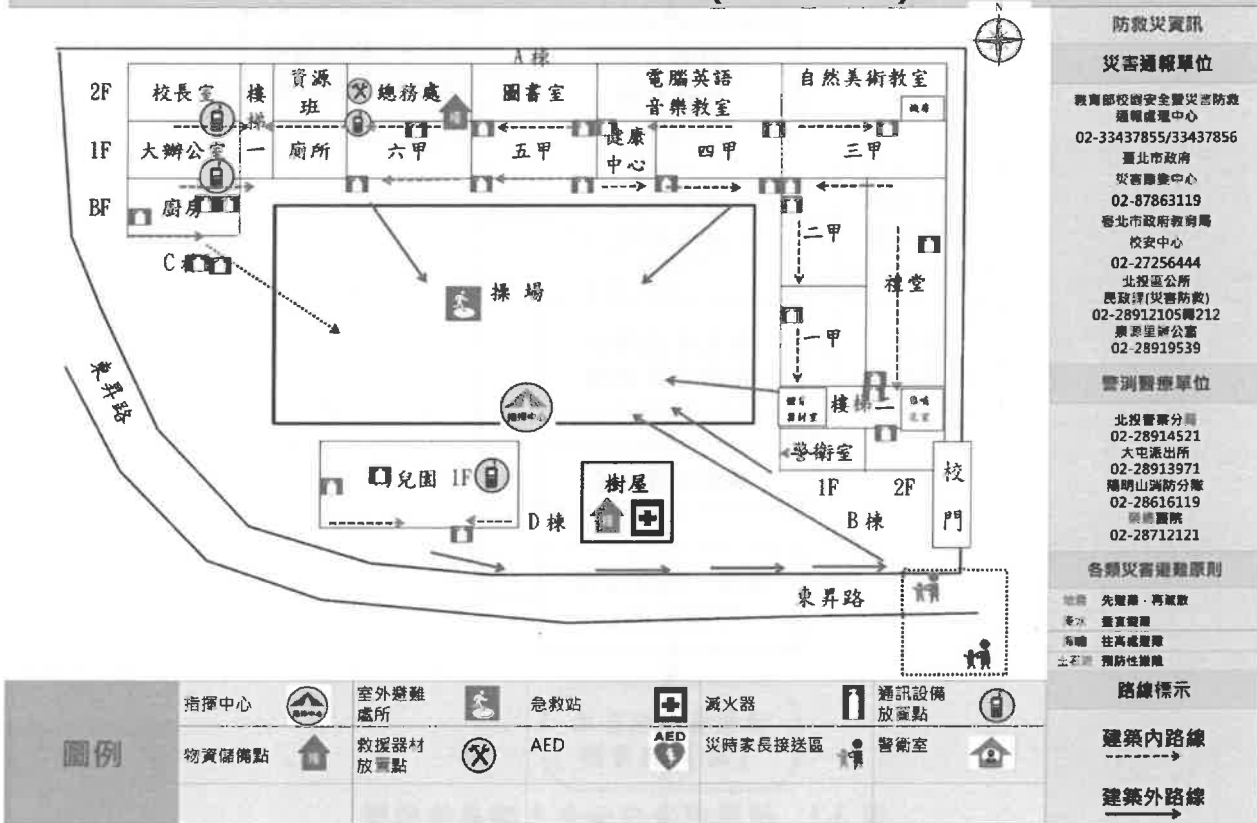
A棟

2F 校長室 樓梯 資源班 總務處 圖書室 電腦英語音樂教室 自然美術教室

1F 大辦公室 一 廁所 六甲 五甲 健康中心 四甲 三甲

BF 廚房

C棟

二甲

禮堂

操場

一甲

樓梯二

警衛室

幼兒園 1F

樹屋

D棟

1F 2F

B棟

校門

東昇路

東昇路

N

防救災資訊

災害通報單位

教育部校園安全暨災害防救通報處理中心
02-33437855/33437856
臺北市政府
災害應變中心
02-87863119
臺北市政府教育局
校安中心
02-27256444
北投區公所
民政課(災害防救)
02-28912105轉212
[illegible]里辦公室
02-28919539

警消醫療單位

北投警察分局
02-28914521
大屯派出所
02-28913971
陽明山消防分隊
02-28616119
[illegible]醫院
02-28712121

各類災害避難原則

地震 先避難，再疏散
水災 垂直避難
海嘯 往高處避難
土石流 預防性撤離

路線標示

建築內路線

建築外路線

圖例

| 指揮中心 | | 室外避難處所 | | 急救站 | | 滅火器 | | 通訊設備放置點 | |
|---|---|---|---|---|---|---|---|---|---|
| 物資儲備點 | | 救援器材放置點 | | AED | AED | 災時家長接送區 | | 警衛室 | |